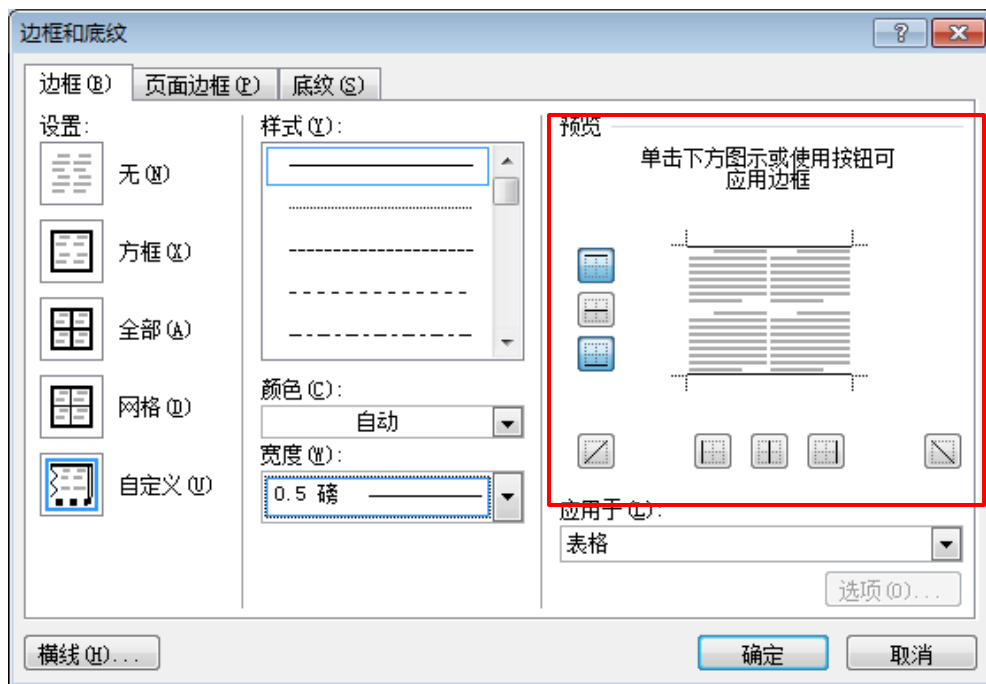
边框和底纹

?

边框(B)
页面边框(P)
底纹(S)

设置:
无(N)
方框(X)
全部(A)
网格(D)
自定义(U)

样式(Y):

颜色(C):
自动
宽度(W):
0.5 磅

预览
单击下方图示或使用按钮可应用边框

应用于(L):
表格

选项(O)...

横线(H)...
确定
取消